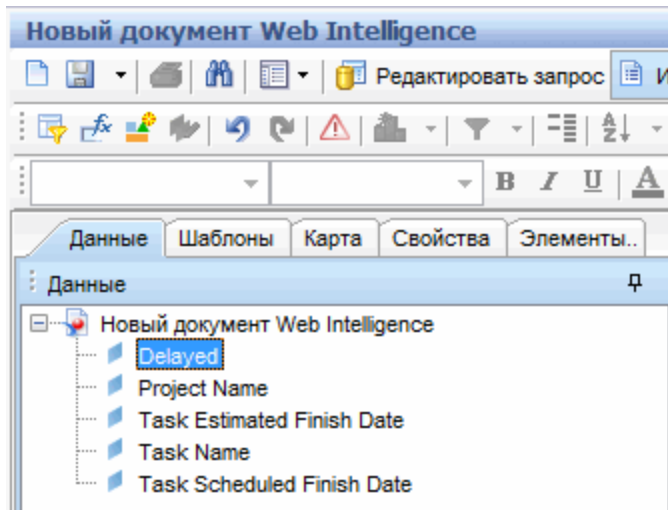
Новый документ Web Intelligence

Редактировать запрос

B I U A

Данные | Шаблоны | Карта | Свойства | Элементы..

Данные

Новый документ Web Intelligence
Delayed
Project Name
Task Estimated Finish Date
Task Name
Task Scheduled Finish Date